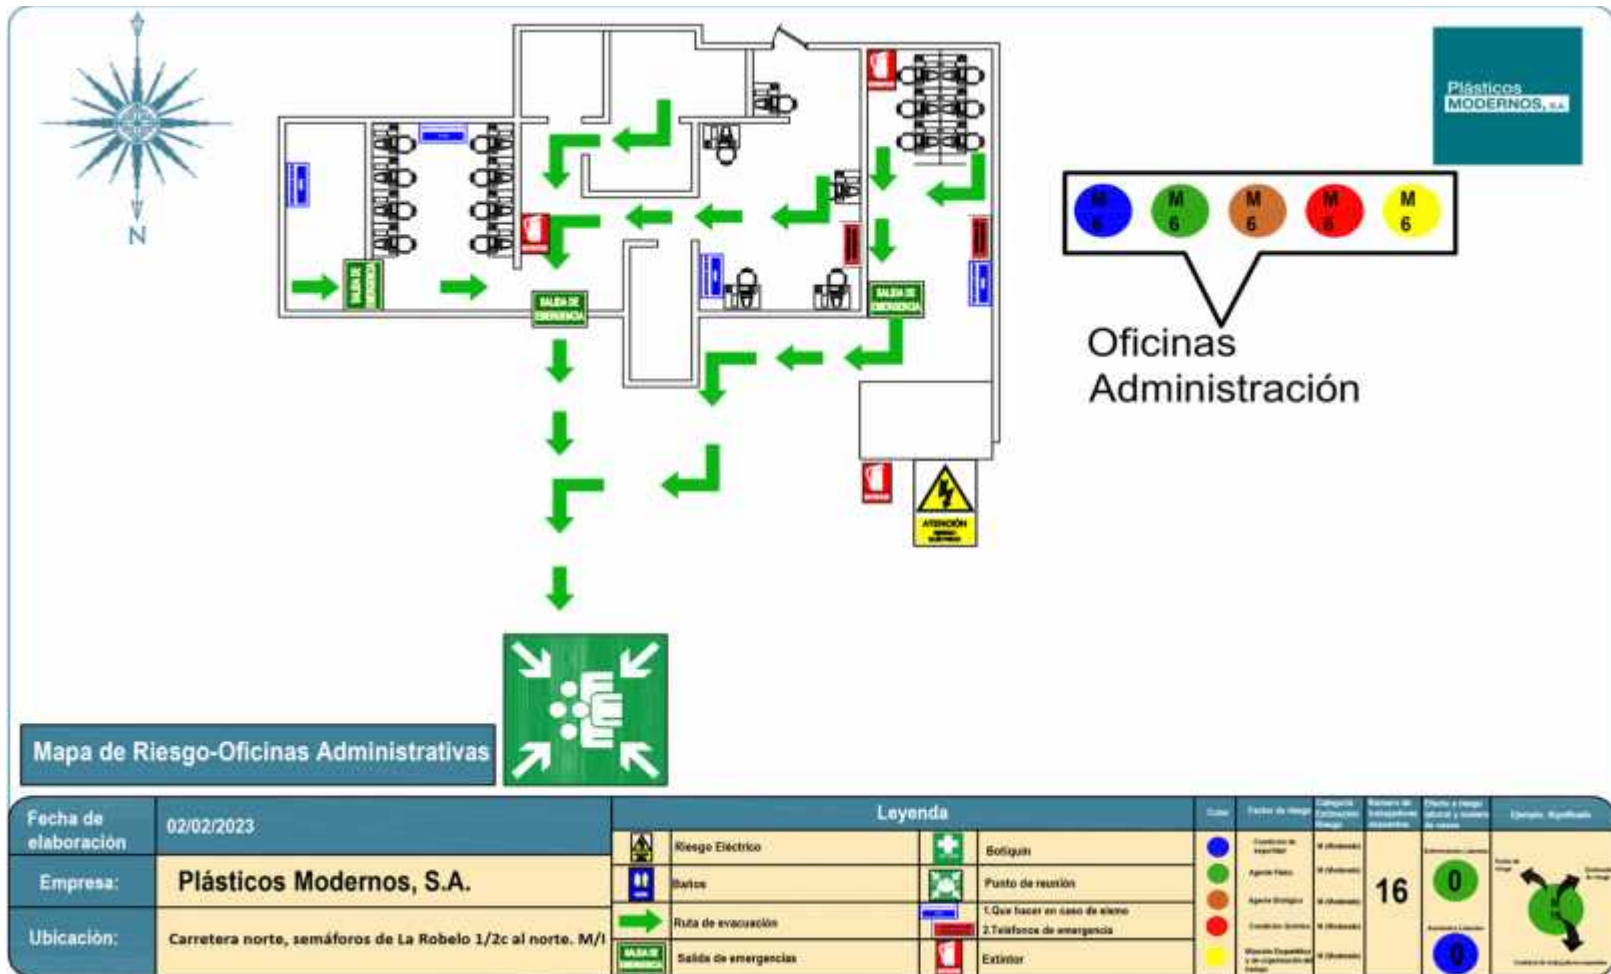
N

Plásticos MODERNOS, S.A.

M 6 M 6 M 6 M 6 M 6

Oficinas Administración

SALIDA DE EMERGENCIA

SALIDA DE EMERGENCIA

SALIDA DE EMERGENCIA

ATENCIÓN

Mapa de Riesgo-Oficinas Administrativas

| Fecha de elaboración | 02/02/2023 |
|---|---|
| Empresa: | Plásticos Modernos, S.A. |
| Ubicación: | Carretera norte, semáforos de La Robelo 1/2c al norte. M/I |

Leyenda

| | | | |
|---|---|---|---|
| | Riesgo Eléctrico | | Botiquín |
| | Baños | | Punto de reunión |
| | Ruta de evacuación | | 1.Que hacer en caso de sismo 2.Telefonos de emergencia |
| SALIDA DE EMERGENCIA | Salida de emergencias | | Extintor |

| Color | Factor de riesgo | Categoría Estimación Riesgo | Número de trabajadores expuestos | Efecto a riesgo actual y número de casos | Ejemplo. Significado |
|---|---|---|---|---|---|
| | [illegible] | M (Moderado) | 16 | 0 | |
| | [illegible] | M (Moderado) | | 0 | |
| | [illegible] | M (Moderado) | | | |
| | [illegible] | M (Moderado) | | | |
| | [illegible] | M (Moderado) | | | |